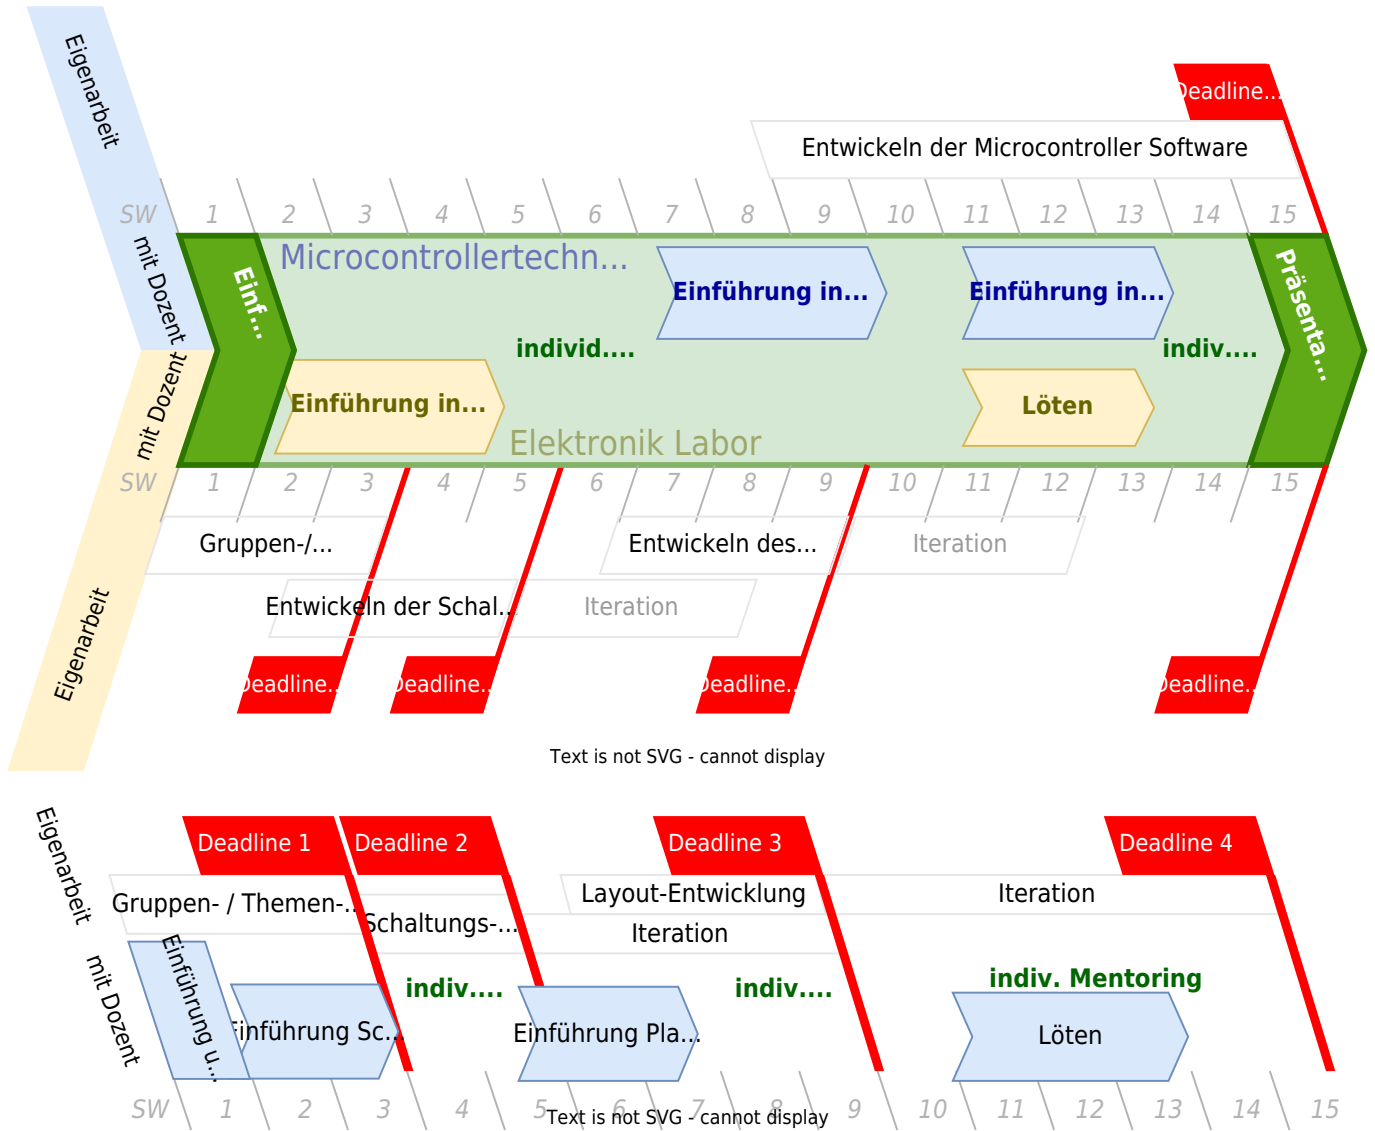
Eigenarbeit

Deadline...

Entwickeln der Microcontroller Software

SW 1 2 3 4 5 6 7 8 9 10 11 12 13 14 15

mit Dozent

Einf...

Microcontrollertechn...

Einführung in...

Einführung in...

individ....

indiv....

Präsenta...

mit Dozent

Einführung in...

Löten

Elektronik Labor

SW 1 2 3 4 5 6 7 8 9 10 11 12 13 14 15

Gruppen-/...

Entwickeln des...

Iteration

Entwickeln der Schal...

Iteration

Eigenarbeit

Deadline...

Deadline...

Deadline...

Deadline...

Text is not SVG - cannot display

Eigenarbeit

Deadline 1

Deadline 2

Deadline 3

Deadline 4

Gruppen- / Themen-...

Schaltungs-...

Layout-Entwicklung

Iteration

Iteration

mit Dozent

Einführung u...

Einführung Sc...

indiv....

Einführung Pla...

indiv....

indiv. Mentoring

Löten

SW 1 2 3 4 5 6 7 8 9 10 11 12 13 14 15

Text is not SVG - cannot display